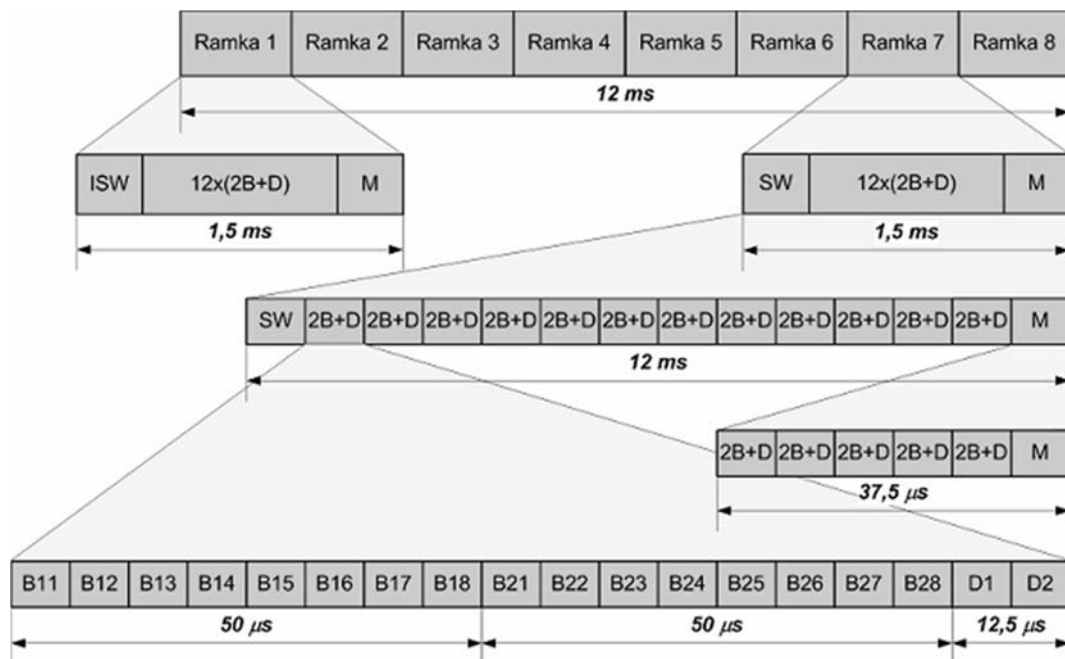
| Ramka 1 | Ramka 2 | Ramka 3 | Ramka 4 | Ramka 5 | Ramka 6 | Ramka 7 | Ramka 8 |
|---|---|---|---|---|---|---|---|

12 ms

| ISW | 12x(2B+D) | M |
|---|---|---|

1,5 ms

| SW | 12x(2B+D) | M |
|---|---|---|

1,5 ms

| SW | 2B+D | 2B+D | 2B+D | 2B+D | 2B+D | 2B+D | 2B+D | 2B+D | 2B+D | 2B+D | 2B+D | 2B+D | M |
|---|---|---|---|---|---|---|---|---|---|---|---|---|---|

12 ms

| 2B+D | 2B+D | 2B+D | 2B+D | 2B+D | M |
|---|---|---|---|---|---|

37,5 $\mu s$

| B11 | B12 | B13 | B14 | B15 | B16 | B17 | B18 | B21 | B22 | B23 | B24 | B25 | B26 | B27 | B28 | D1 | D2 |
|---|---|---|---|---|---|---|---|---|---|---|---|---|---|---|---|---|---|

50 $\mu s$

50 $\mu s$

12,5 $\mu s$